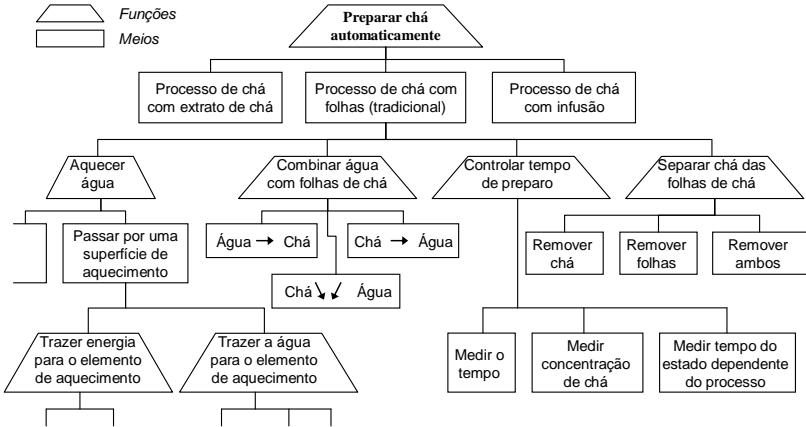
Funções
Meios

Preparar chá automaticamente

Processo de chá com extrato de chá

Processo de chá com folhas (tradicional)

Processo de chá com infusão

Aquecer água

Combinar água com folhas de chá

Controlar tempo de preparo

Separar chá das folhas de chá

Passar por uma superfície de aquecimento

Água → Chá

Chá → Água

Chá ↘↙ Água

Remover chá

Remover folhas

Remover ambos

Trazer energia para o elemento de aquecimento

Trazer a água para o elemento de aquecimento

Medir o tempo

Medir concentração de chá

Medir tempo do estado dependente do processo